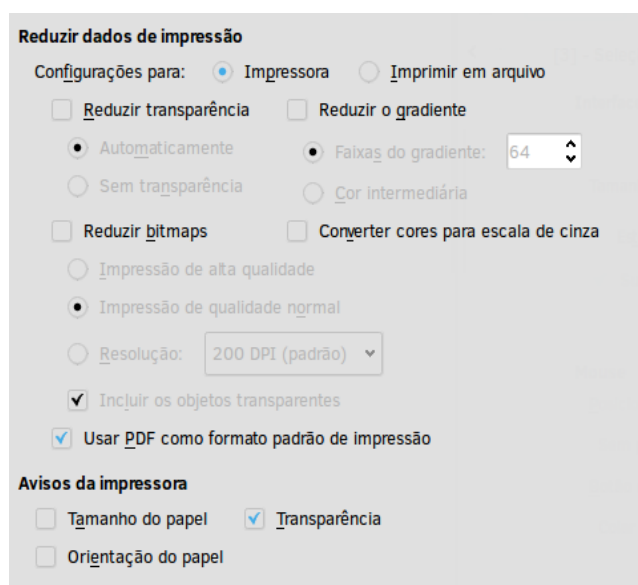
Reduzir dados de impressão

Configurações para: Impressora Imprimir em arquivo

Reduzir transparência

Automaticamente

Sem transparência

Reduzir o gradiente

Faixas do gradiente: 64

Cor intermediária

Reduzir bitmaps

Converter cores para escala de cinza

Impressão de alta qualidade

Impressão de qualidade normal

Resolução: 200 DPI (padrão)

Incluir os objetos transparentes

Usar PDF como formato padrão de impressão

Avisos da impressora

Tamanho do papel

Transparência

Orientação do papel